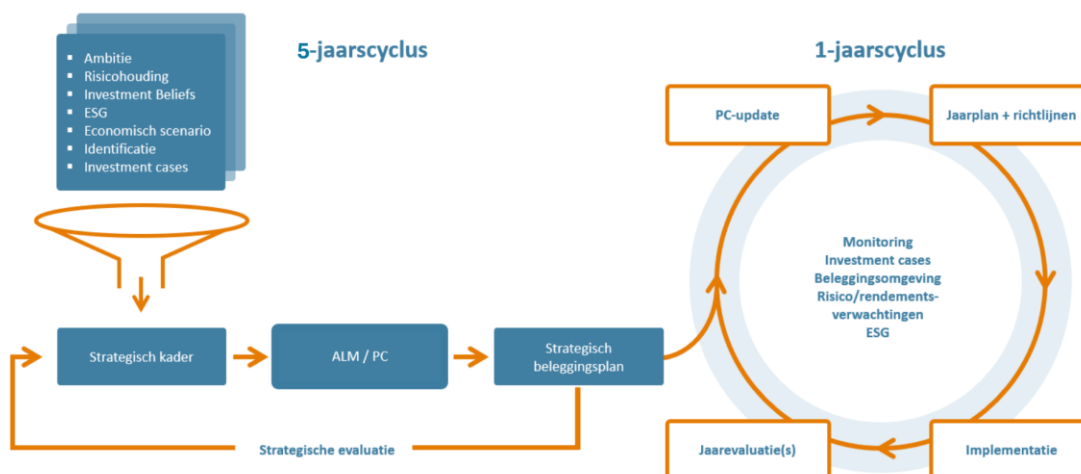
- Ambitie
- Risicohouding
- Investment Beliefs
- ESG
- Economisch scenario
- Identificatie
- Investment cases

5-jaarscyclus

1-jaarscyclus

PC-update

Jaarplan + richtlijnen

Monitoring
Investment cases
Beleggingsomgeving
Risico/rendementsverwachtingen
ESG

Strategisch kader

ALM / PC

Strategisch beleggingsplan

Strategische evaluatie

Jaarevaluatie(s)

Implementatie